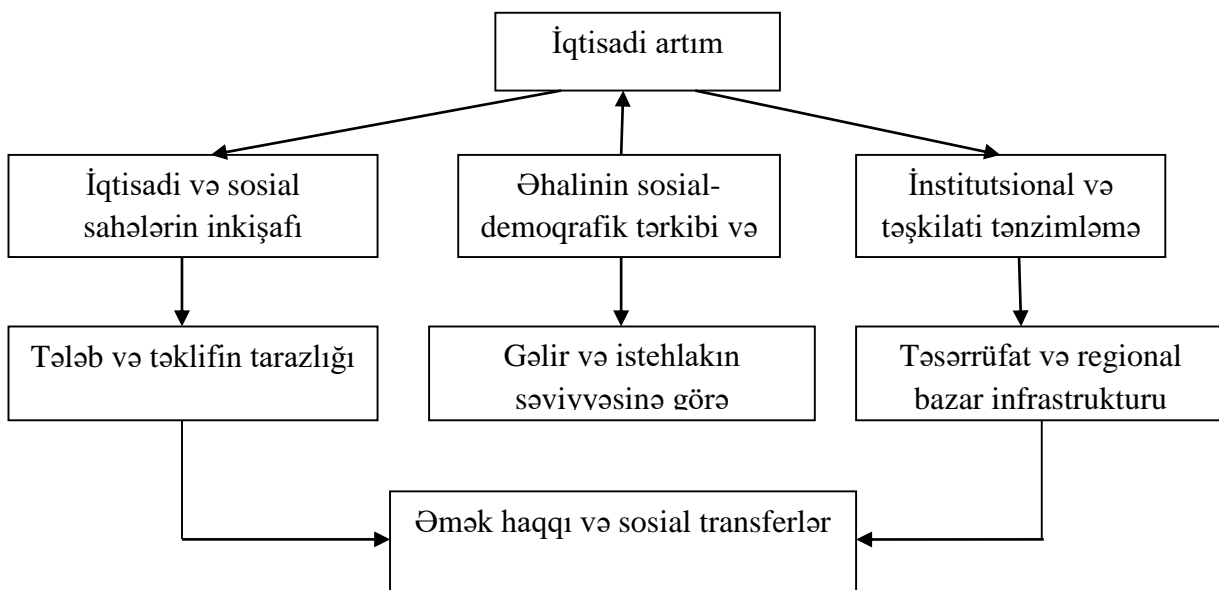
İqtisadi artım

İqtisadi və sosial sahələrin inkişafı

Əhalinin sosial-demoqrafik tərkibi və

İnstitutsional və təşkilati tənzimləmə

Tələb və təklifin tarazlığı

Gəlir və istehlakın səviyyəsinə görə

Təsərrüfat və regional bazar infrastrukturu

Əmək haqqı və sosial transferlər